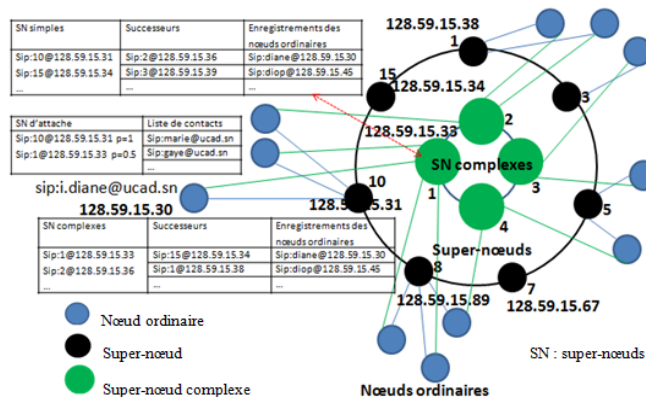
| SN simples | Successeurs | Enregistrements des nœuds ordinaires |
|---|---|---|
| Sip:10@128.59.15.31 | Sip:2@128.59.15.36 | Sip:diane@128.59.15.30 |
| Sip:15@128.59.15.34 | Sip:3@128.59.15.39 | Sip:diop@128.59.15.45 |
| ... | ... | ... |

| SN d'attache | Liste de contacts |
|---|---|
| Sip:10@128.59.15.31 p=1 | Sip:marie@ucad.sn |
| Sip:1@128.59.15.33 p=0.5 | Sip:gaye@ucad.sn |
| ... | ... |

sip:i.diane@ucad.sn

128.59.15.30

| SN complexes | Successeurs | Enregistrements des nœuds ordinaires |
|---|---|---|
| Sip:1@128.59.15.33 | Sip:15@128.59.15.34 | Sip:diane@128.59.15.30 |
| Sip:2@128.59.15.36 | Sip:1@128.59.15.38 | Sip:diop@128.59.15.45 |
| ... | ... | ... |

128.59.15.38

1

15

128.59.15.34

3

2

128.59.15.33

SN complexes

1

3

10

128.59.15.31

5

4

Super-nœuds

8

7

128.59.15.89

128.59.15.67

Nœud ordinaire

Super-nœud

Super-nœud complexe

SN : super-nœuds

Nœuds ordinaires